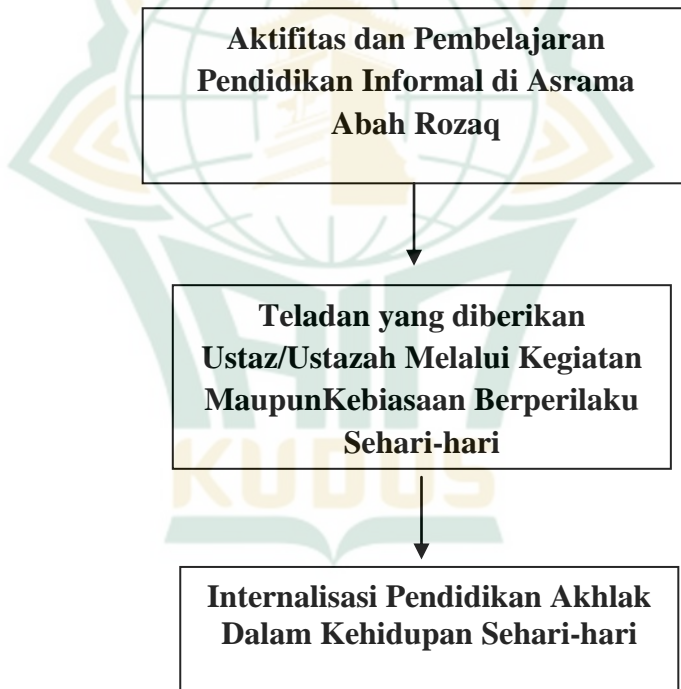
Aktifitas dan Pembelajaran Pendidikan Informal di Asrama Abah Rozaq

Teladan yang diberikan Ustaz/Ustazah Melalui Kegiatan MaupunKebiasaan Berperilaku Sehari-hari

Internalisasi Pendidikan Akhlak Dalam Kehidupan Sehari-hari

KUDUS